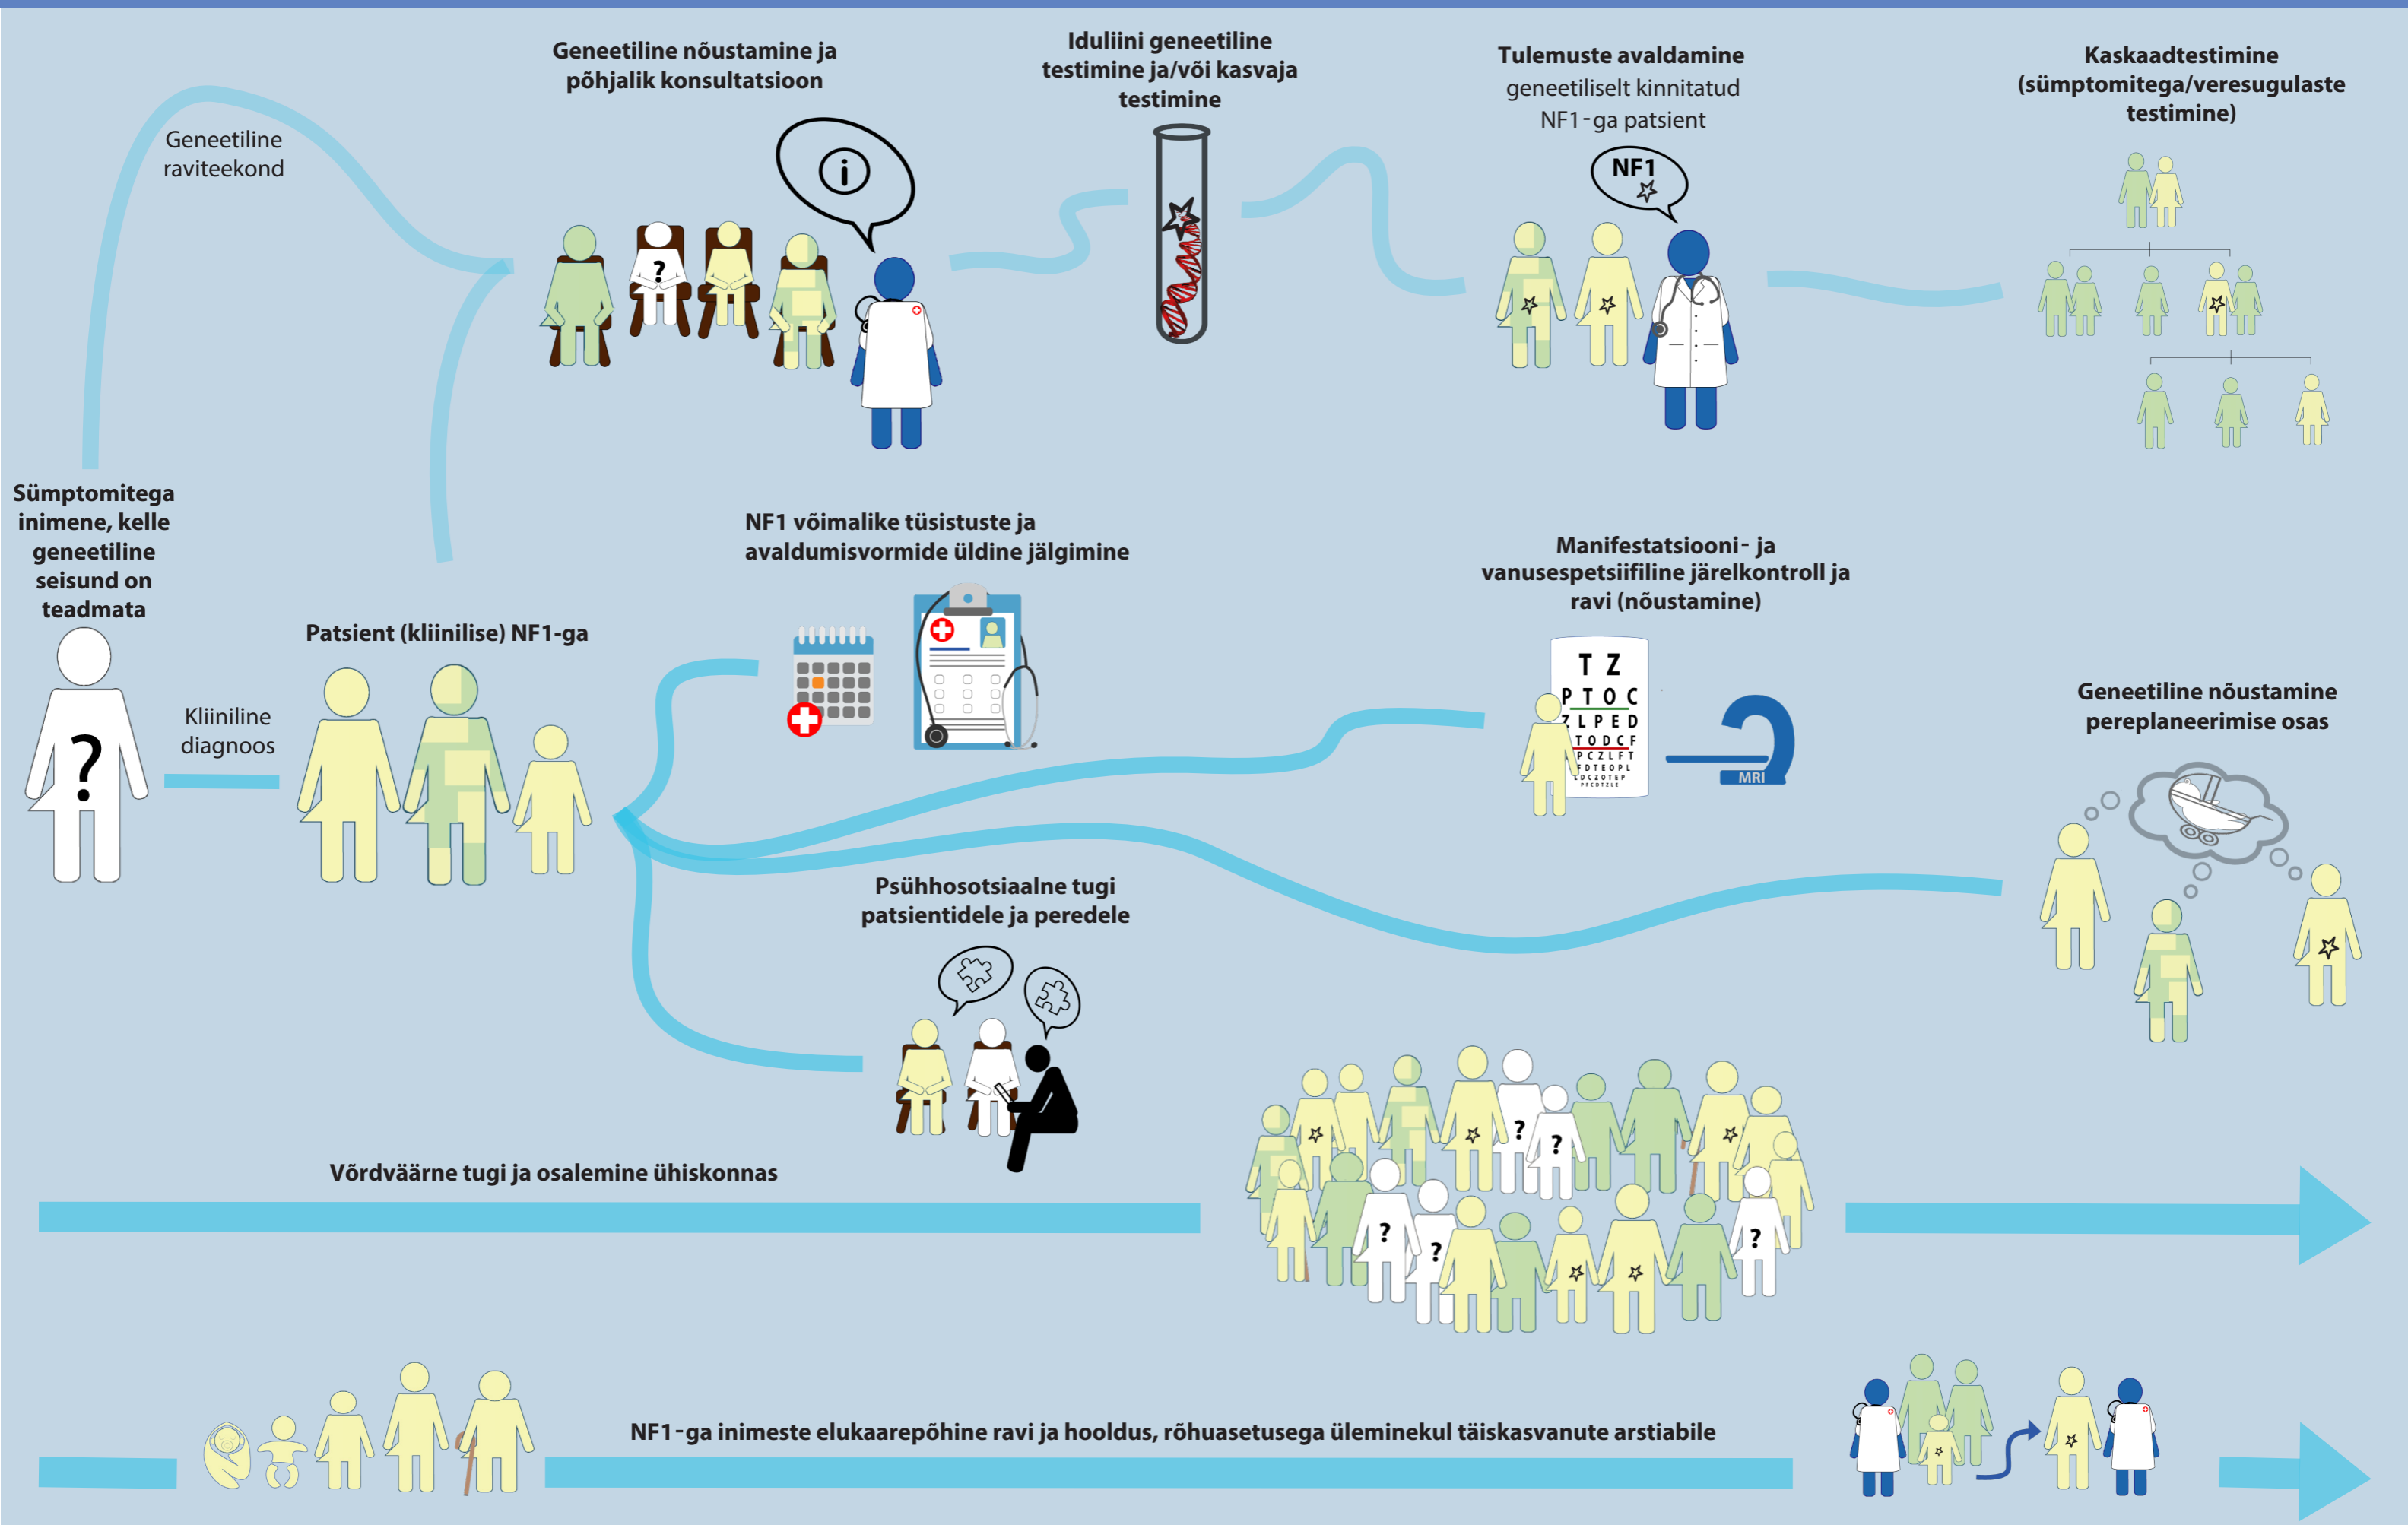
Geneetiline raviteekond

Geneetiline nõustamine ja põhjalik konsultatsioon

Iduliini geneetiline testimine ja/või kasvaja testimine

Tulemuste avaldamine
geneetiliselt kinnitatud NF1-ga patsient

NF1

Kaskaadtestimine (sümptomitega/veresugulaste testimine)

Sümptomitega inimene, kelle geneetiline seisund on teadmata

Kliiniline diagnoos

Patsient (kliinilise) NF1-ga

NF1 võimalike tüsistuste ja avaldumisvormide üldine jälgimine

Manifestatsiooni- ja vanusespetsiifiline järelkontroll ja ravi (nõustamine)

T Z
P T O C
Z L P E D
T O D C F
P C Z L F T
F D T E O P L
L D C Z O T E P
P F C O T Z L E

MRI

Geneetiline nõustamine pereplaneerimise osas

Psühhosotsiaalne tugi patsientidele ja peredele

Võrdväärne tugi ja osalemine ühiskonnas

NF1-ga inimeste elukaarepõhine ravi ja hooldus, rõhuasetusega üleminekul täiskasvanute arstiabile